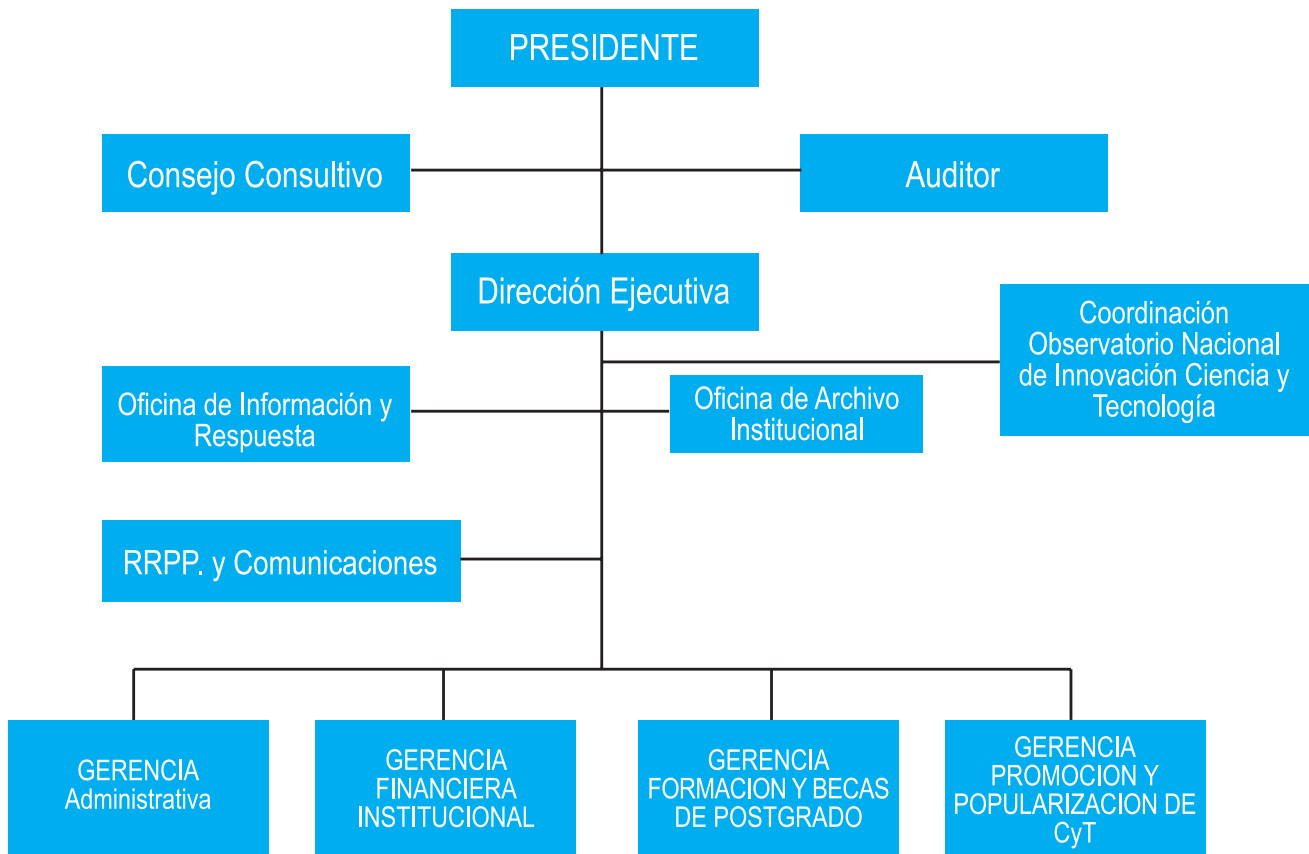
PRESIDENTE

Consejo Consultivo

Auditor

Dirección Ejecutiva

Coordinación Observatorio Nacional de Innovación Ciencia y Tecnología

Oficina de Información y Respuesta

Oficina de Archivo Institucional

RRPP. y Comunicaciones

GERENCIA Administrativa

GERENCIA FINANCIERA INSTITUCIONAL

GERENCIA FORMACION Y BECAS DE POSTGRADO

GERENCIA PROMOCION Y POPULARIZACION DE CyT